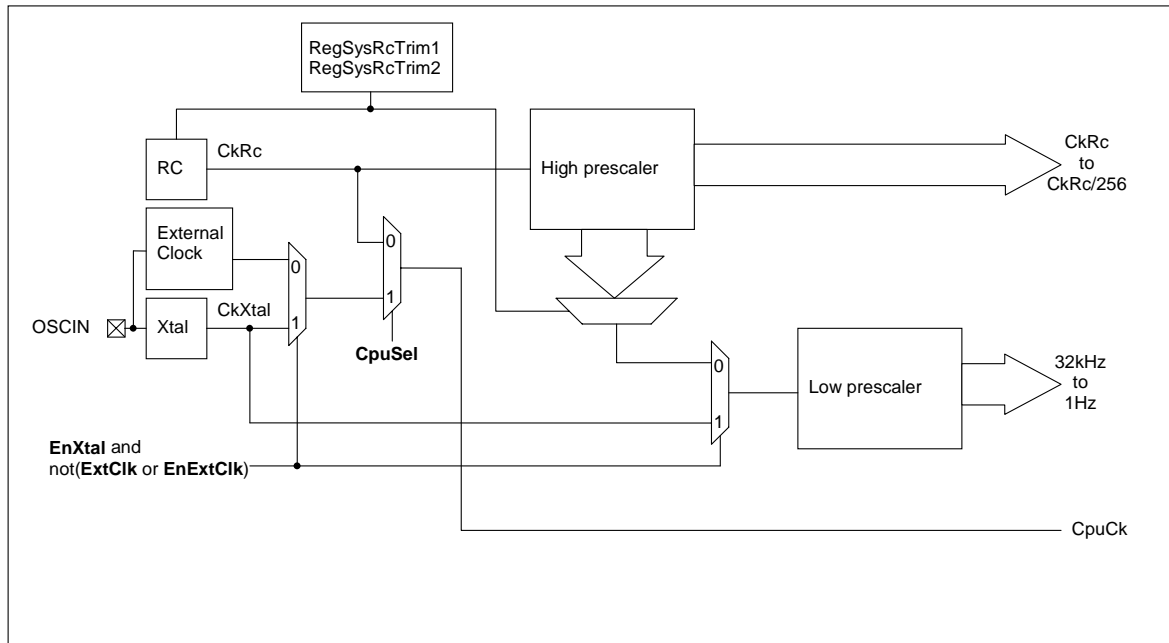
RegSysRcTrim1
RegSysRcTrim2

RC

CkRc

High prescaler

CkRc
to
CkRc/256

External
Clock

0

1

0

1

OSCIN

Xtal

CkXtal

CpuSel

0

1

Low prescaler

32kHz
to
1Hz

**EnXtal** and
not(**ExtClk** or **EnExtClk**)

CpuCk